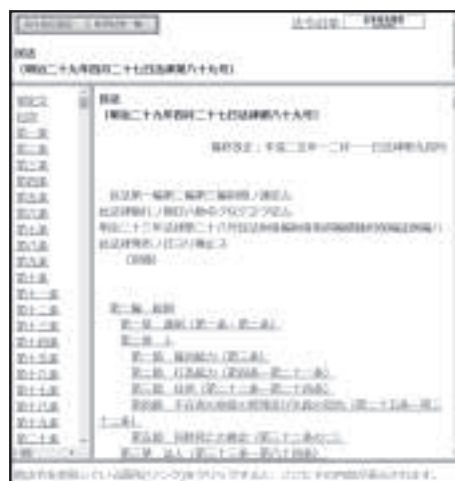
民法
（明治二十九年四月二十七日法律第八十九号）

民法
（明治二十九年四月二十七日法律第八十九号）

最終改正：平成二三年一二月一四日法律第九九号

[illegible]

第一編 総則
第一章 通則（第一条・第二条）
第二章 人
第一節 権利能力（第三条）
第二節 行為能力（第四条―第二十一条）
第三節 住所（第二十二条―第二十四条）
第四節 不在者の財産の管理及び失踪の宣告（第二十五条―第三十二条）
第五節 同時死亡の推定（第三十二条の二）
第三章 法人（第三十三条―第八十四条）

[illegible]